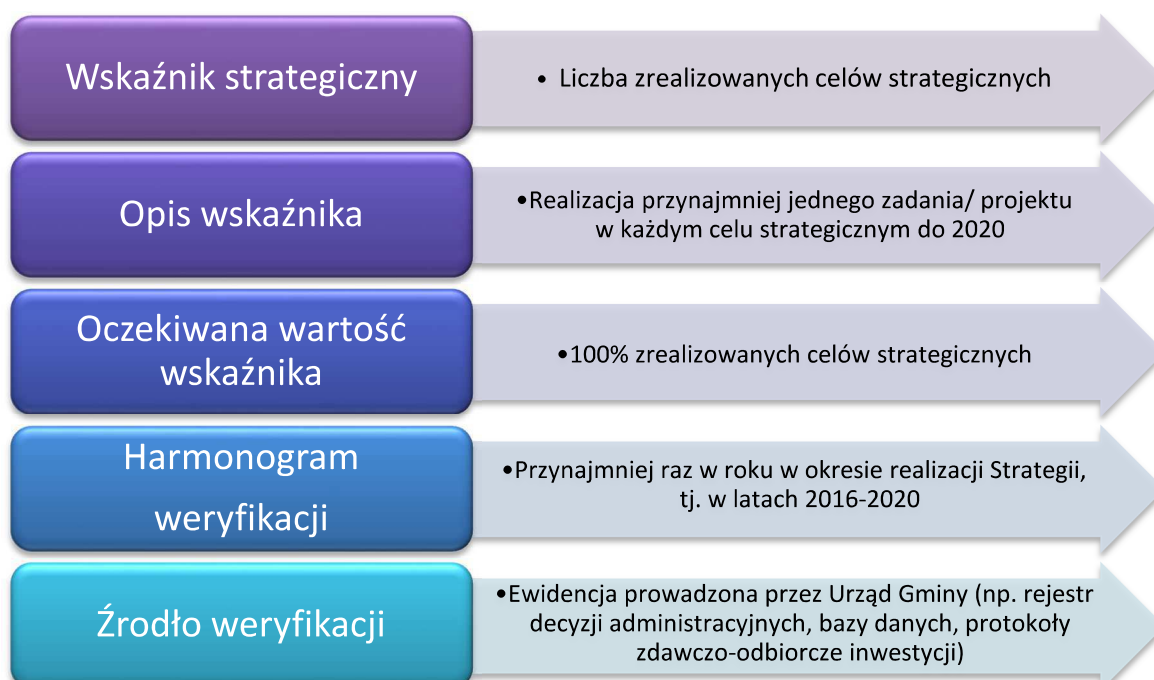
Wskaźnik strategiczny

• Liczba zrealizowanych celów strategicznych

Opis wskaźnika

•Realizacja przynajmniej jednego zadania/ projektu w każdym celu strategicznym do 2020

Oczekiwana wartość wskaźnika

•100% zrealizowanych celów strategicznych

Harmonogram weryfikacji

•Przynajmniej raz w roku w okresie realizacji Strategii, tj. w latach 2016-2020

Źródło weryfikacji

•Ewidencja prowadzona przez Urząd Gminy (np. rejestr decyzji administracyjnych, bazy danych, protokoły zdawczo-odbiorcze inwestycji)